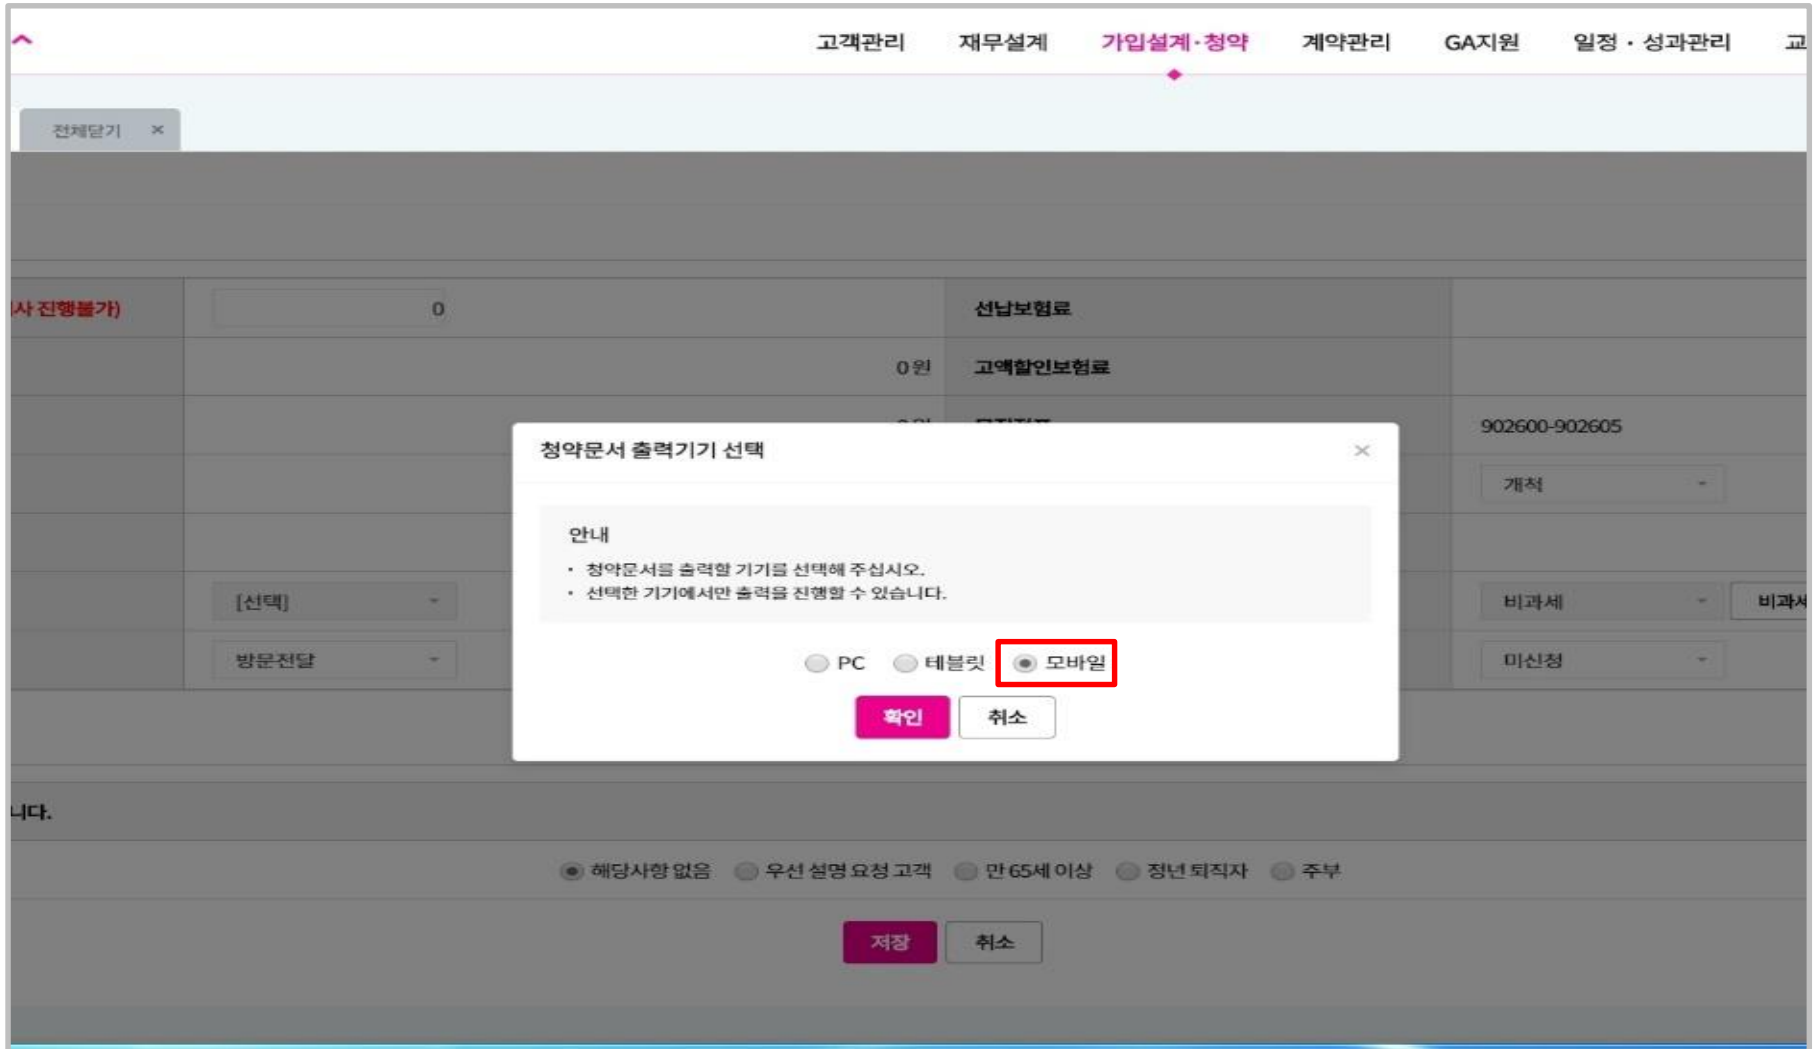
고객관리 재무설계 가입설계·청약 계약관리 GA지원 일정 · 성과관리 교

전체닫기 ×

사 진행불가)
0
선납보험료
0 원
고액할인보험료
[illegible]
902600-902605
개척
[선택]
비과세
비과서
방문전달
미신청

청약문서 출력기기 선택 ×

안내
• 청약문서를 출력할 기기를 선택해 주십시오.
• 선택한 기기에서만 출력을 진행할 수 있습니다.

PC 테블릿 모바일

확인 취소

니다.

해당사항 없음 우선 설명 요청 고객 만 65세 이상 정년 퇴직자 주부

저장 취소